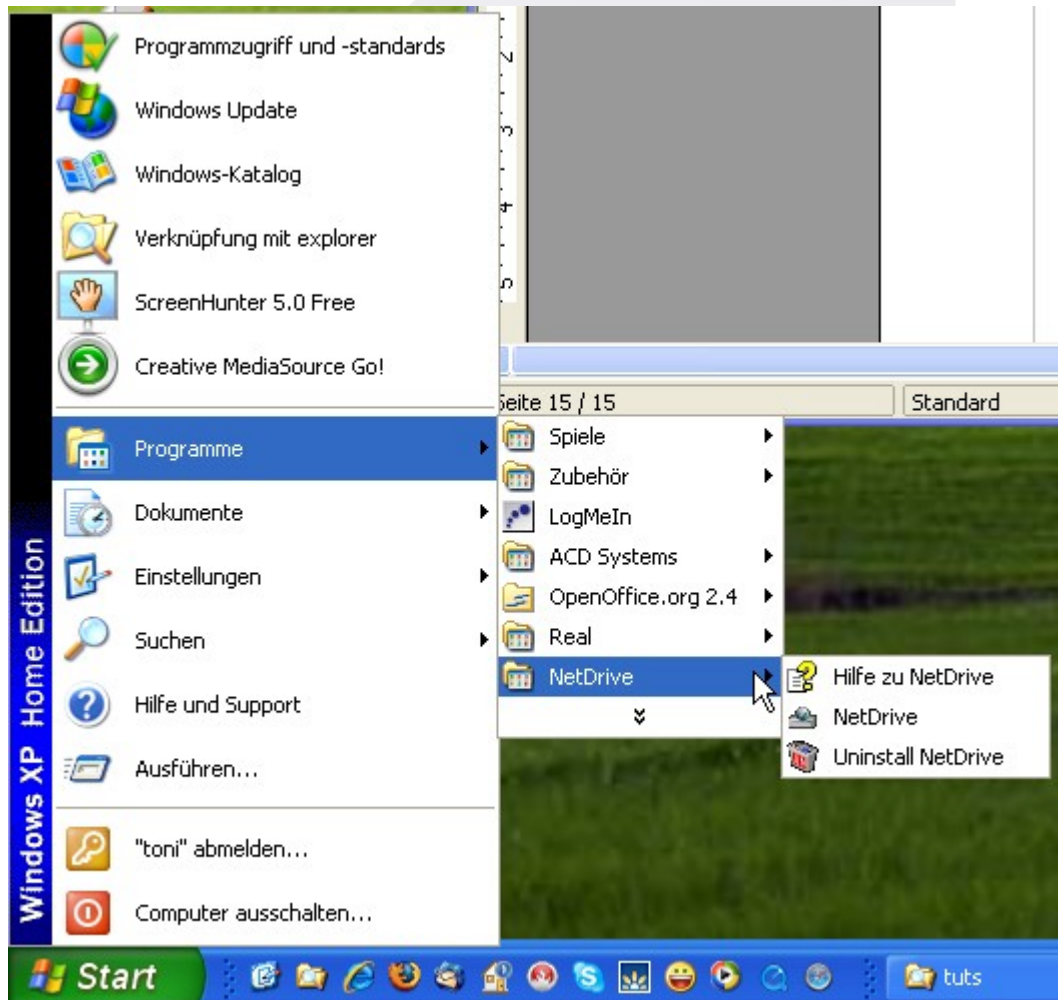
Windows XP Home Edition

Programmzugriff und -standards
Windows Update
Windows-Katalog
Verknüpfung mit explorer
ScreenHunter 5.0 Free
Creative MediaSource Go!

Programme
Dokumente
Einstellungen
Suchen
Hilfe und Support
Ausführen...

"toni" abmelden...
Computer ausschalten...

Seite 15 / 15
Standard

Spiele
Zubehör
LogMeIn
ACD Systems
OpenOffice.org 2.4
Real
NetDrive

Hilfe zu NetDrive
NetDrive
Uninstall NetDrive

Start
tuts